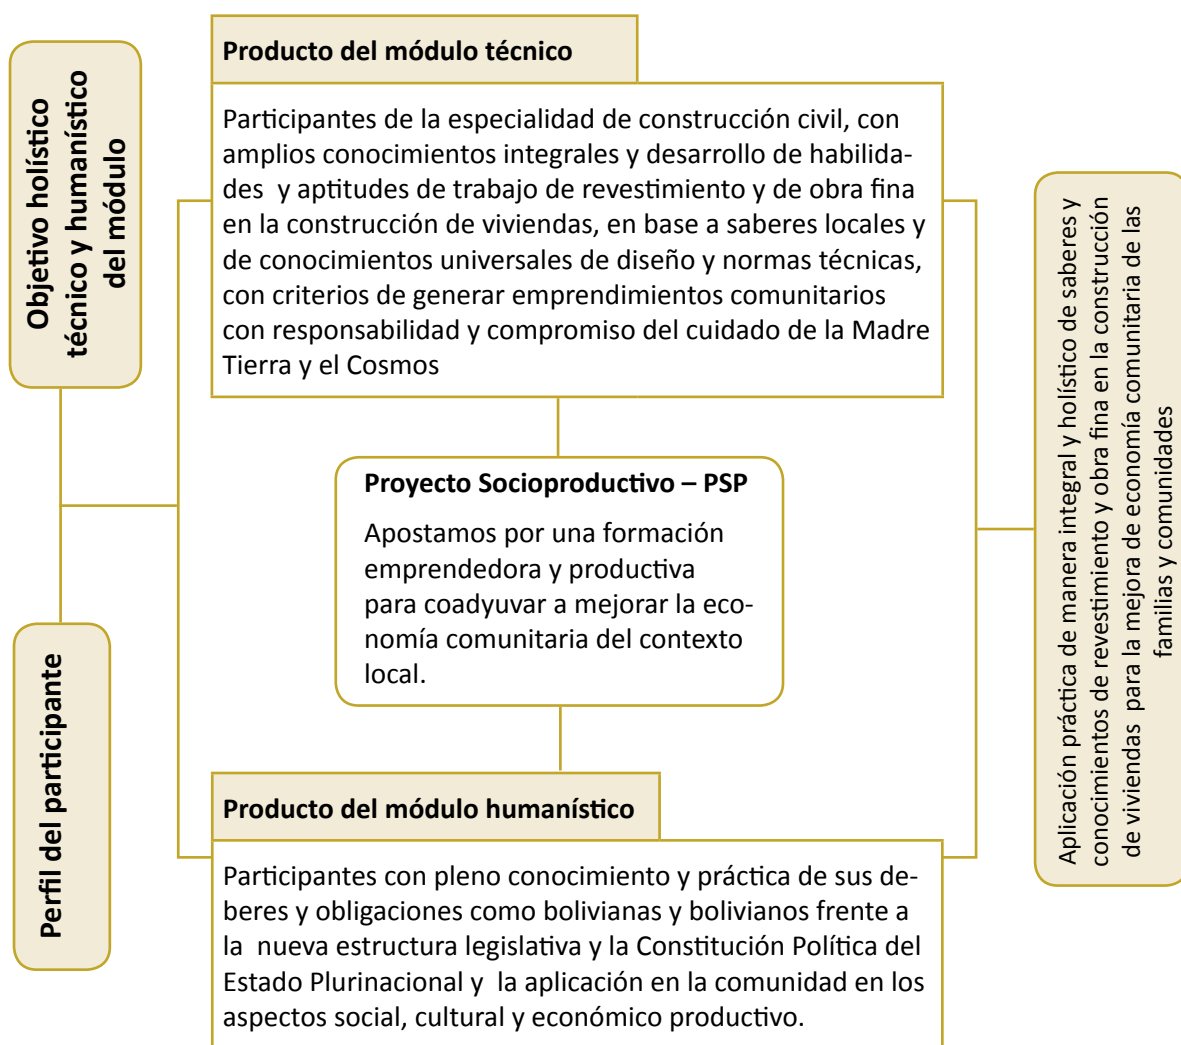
Objetivo holístico técnico y humanístico del módulo

Perfil del participante

Producto del módulo técnico

Participantes de la especialidad de construcción civil, con amplios conocimientos integrales y desarrollo de habilidades y aptitudes de trabajo de revestimiento y de obra fina en la construcción de viviendas, en base a saberes locales y de conocimientos universales de diseño y normas técnicas, con criterios de generar emprendimientos comunitarios con responsabilidad y compromiso del cuidado de la Madre Tierra y el Cosmos

Proyecto Socioproductivo – PSP

Apostamos por una formación emprendedora y productiva para coadyuvar a mejorar la economía comunitaria del contexto local.

Producto del módulo humanístico

Participantes con pleno conocimiento y práctica de sus deberes y obligaciones como bolivianas y bolivianos frente a la nueva estructura legislativa y la Constitución Política del Estado Plurinacional y la aplicación en la comunidad en los aspectos social, cultural y económico productivo.

Aplicación práctica de manera integral y holístico de saberes y conocimientos de revestimiento y obra fina en la construcción de viviendas para la mejora de economía comunitaria de las familias y comunidades